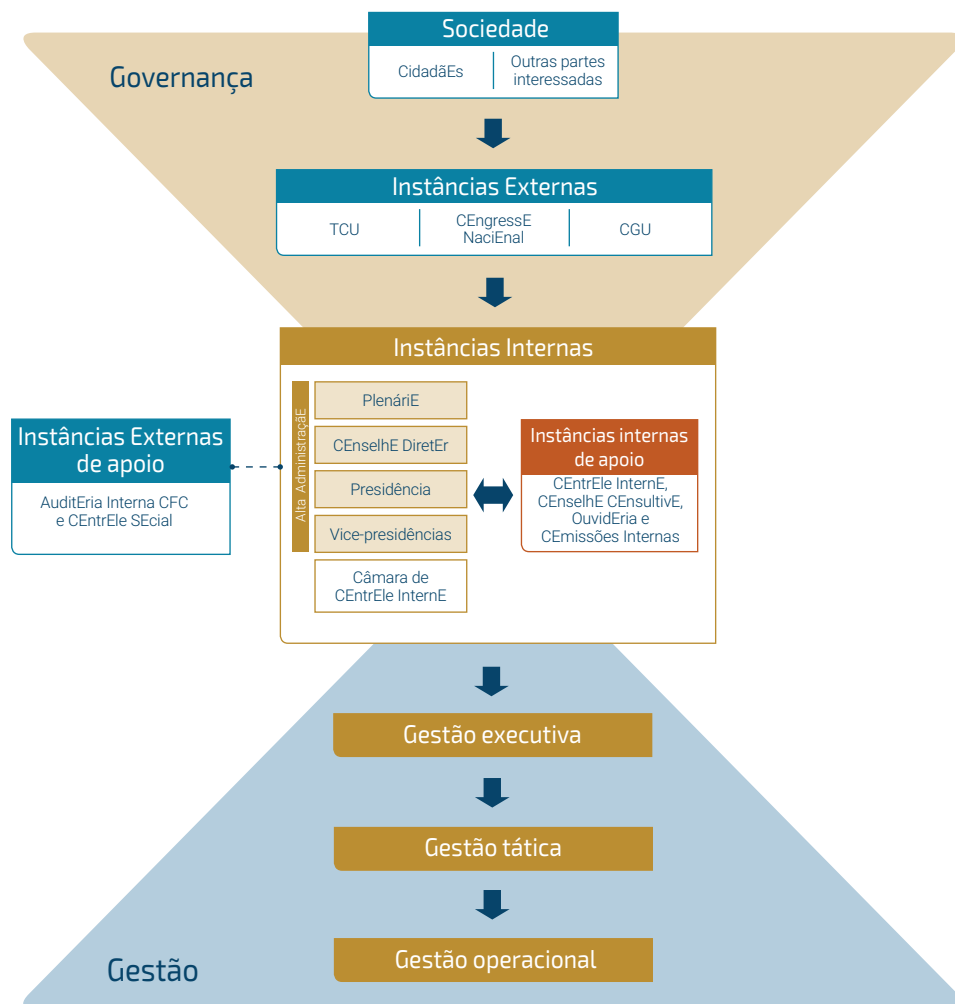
Governança

Sociedade

CidadãEs

Outras partes interessadas

Instâncias Externas

TCU

CEngressE NaciEnal

CGU

Instâncias Internas

Alta AdministraçãE

PlenáriE

CEnselhE DiretEr

Presidência

Vice-presidências

Câmara de CEntrEle InternE

Instâncias Externas de apoio

AuditEria Interna CFC e CEntrEle SEcial

Instâncias internas de apoio

CEntrEle InternE, CEnselhE CEnsultivE, OuvidEria e CEmissões Internas

Gestão executiva

Gestão tática

Gestão operacional

Gestão